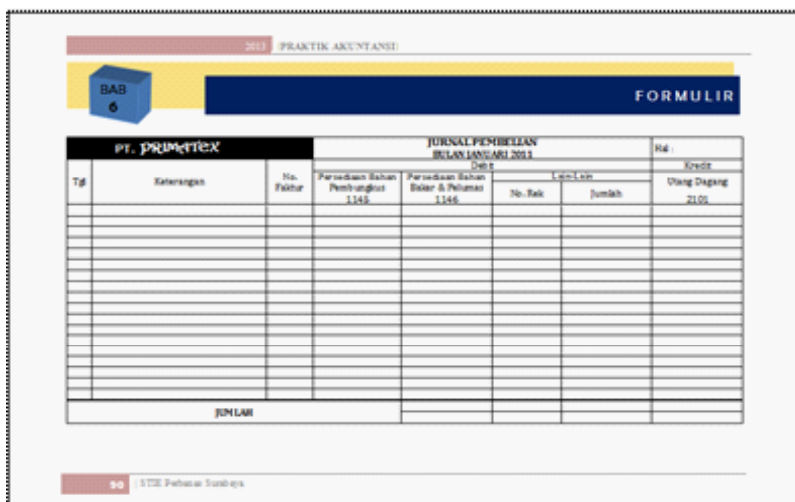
2013 PRAKTIK AKUNTANSI

BAB 6

FORMULIR

| PT. PRIMATEX | | | JURNAL PEMBELIAN BULAN JANUARI 2013 | | | | Hal : |
|---|---|---|---|---|---|---|---|
| Tgl | Keterangan | No. Faktur | Debit | | | | Kredit |
| | | | Persediaan Bahan Pembungkus 1145 | Persediaan Bahan Bakar & Pelumas 1146 | Lain-Lain | | Utang Dagang 2101 |
| | | | | | No. Rek | Jumlah | |
| | | | | | | | |
| JUMLAH | | | | | | | |

90 | STIE Perbanas Surabaya